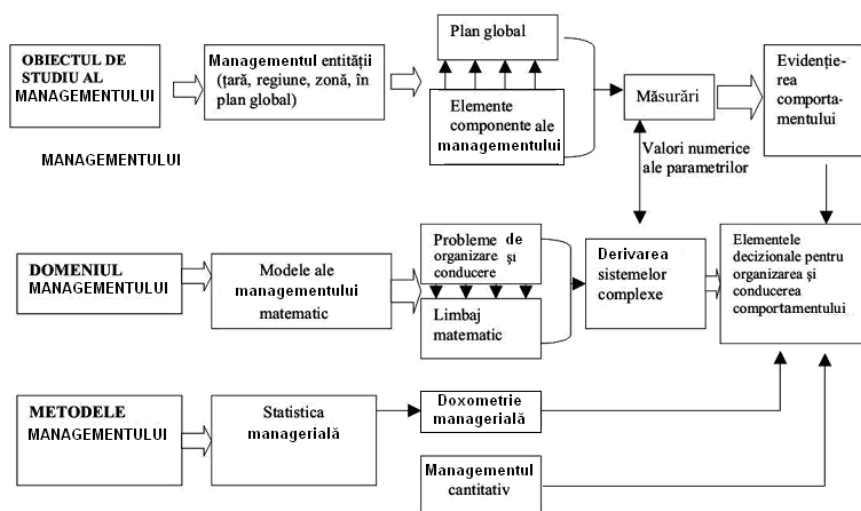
OBIECTUL DE STUDIU AL MANAGEMENTULUI

Managementul entității (țară, regiune, zonă, în plan global)

Plan global

Elemente componente ale managementului

Măsurări

Evidențierea comportamentului

MANAGEMENTULUI

Valori numerice ale parametrilor

DOMENIUL MANAGEMENTULUI

Modele ale managementului matematic

Probleme de organizare și conducere

Limbaj matematic

Derivarea sistemelor complexe

Elementele decizionale pentru organizarea și conducerea comportamentului

METODELE MANAGEMENTULUI

Statistica managerială

Doxometrie managerială

Managementul cantitativ